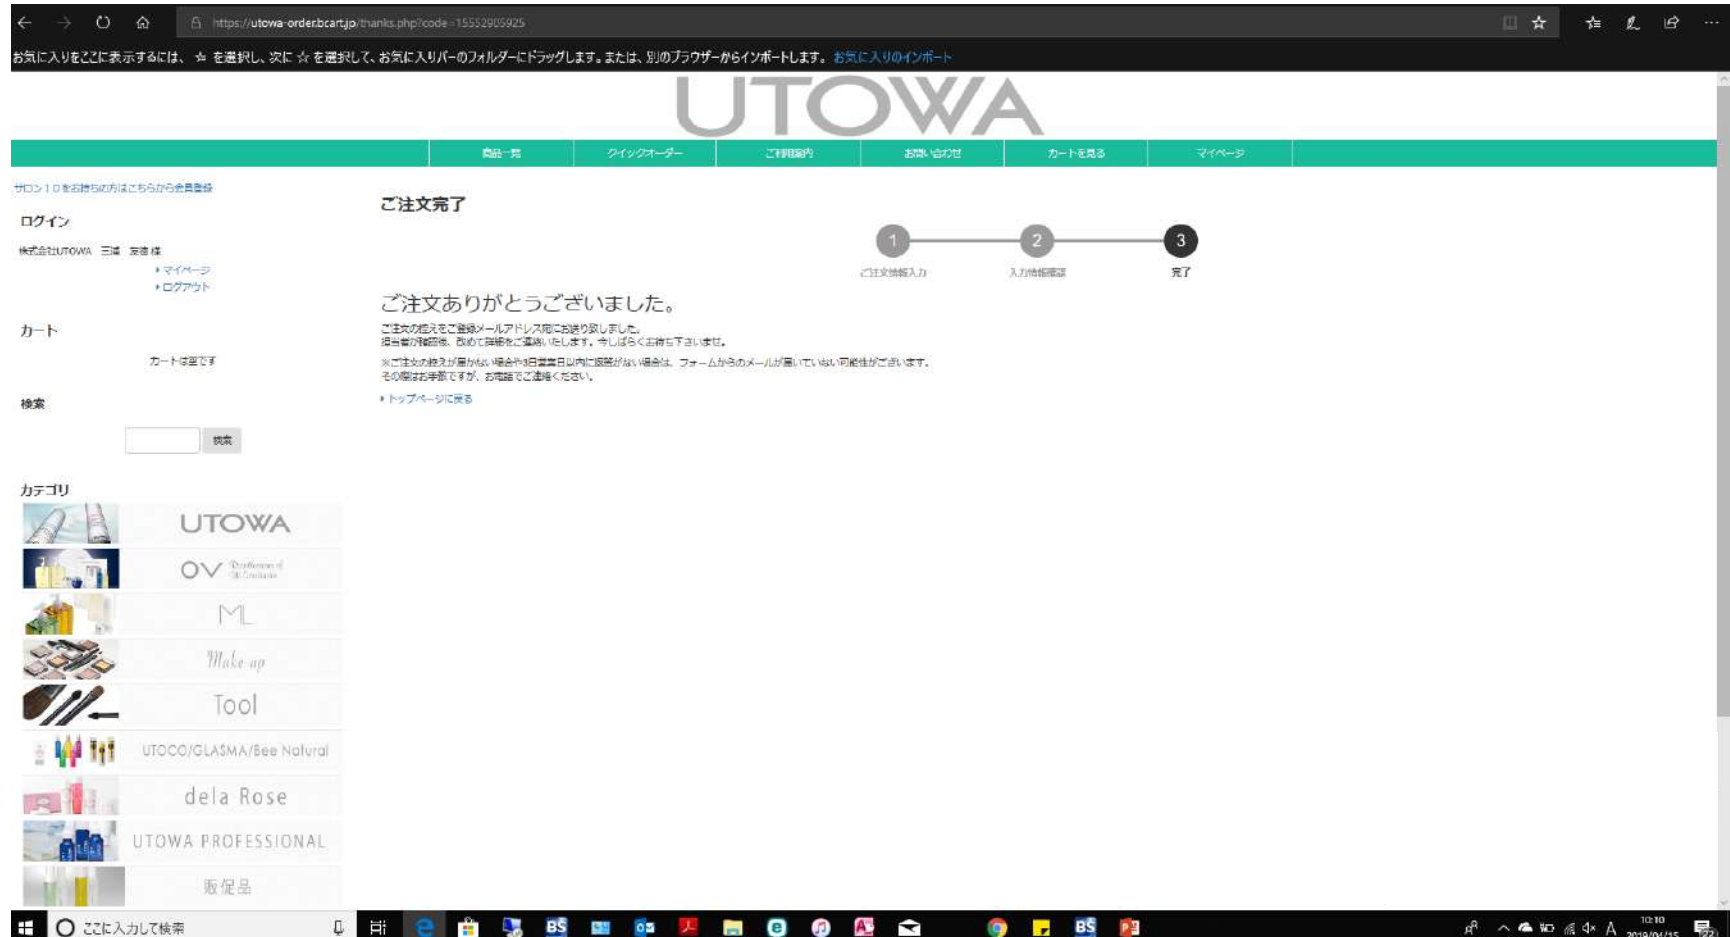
https://utowa-order.bcart.jp/thanks.php?code=15552905925

お気に入りをここに表示するには、☆ を選択し、次に ☆ を選択して、お気に入りバーのフォルダーにドラッグします。または、別のブラウザーからインポートします。お気に入りのインポート

UTOWA

商品一覧 | クイックオーダー | ご利用案内 | お問い合わせ | カートを見る | マイページ

サロンＩＤをお持ちの方はこちらから会員登録

ログイン

株式会社UTOWA 三浦 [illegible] 様

マイページ
ログアウト

カート

カートは空です

検索

検索

カテゴリ

UTOWA
OV
ML
Make up
Tool
UTOCO/GLASMA/Bee Natural
dela Rose
UTOWA PROFESSIONAL
販促品

ご注文完了

1 ご注文情報入力
2 入力情報確認
3 完了

ご注文ありがとうございました。

ご注文の控えをご登録メールアドレス宛にお送り致しました。
担当者が確認後、改めて詳細をご連絡いたします。今しばらくお待ち下さいませ。

※ご注文の控えが届かない場合や3日営業日以内に返答がない場合は、フォームからのメールが届いていない可能性がございます。
その際はお手数ですが、お電話でご連絡ください。

トップページに戻る

ここに入力して検索

10:10
2019/04/15